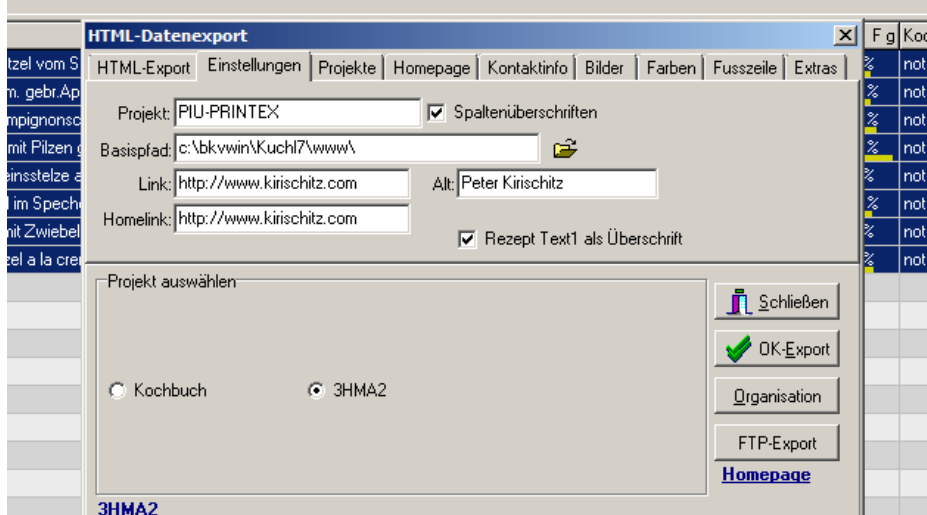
tzel vom S
m. gebr.Ap
mpignonsc
mit Pilzen g
einsstelze a
l im Speche
nit Zwiebel
zel a la cre

HTML-Datenexport

HTML-Export | Einstellungen | Projekte | Homepage | Kontaktinfo | Bilder | Farben | Fusszeile | Extras

Projekt: PIU-PRINTEX
Spaltenüberschriften
Basispfad: c:\bkvwin\Kuchl7\www\
Link: http://www.kirischitz.com
Alt: Peter Kirischitz
Homelink: http://www.kirischitz.com
Rezept Text1 als Überschrift

Projekt auswählen
Kochbuch
3HMA2

Schließen
OK-Export
Organisation
FTP-Export
Homepage

3HMA2

F g Ko
%
not
%
not
%
not
%
not
%
not
%
not
%
not
%
not